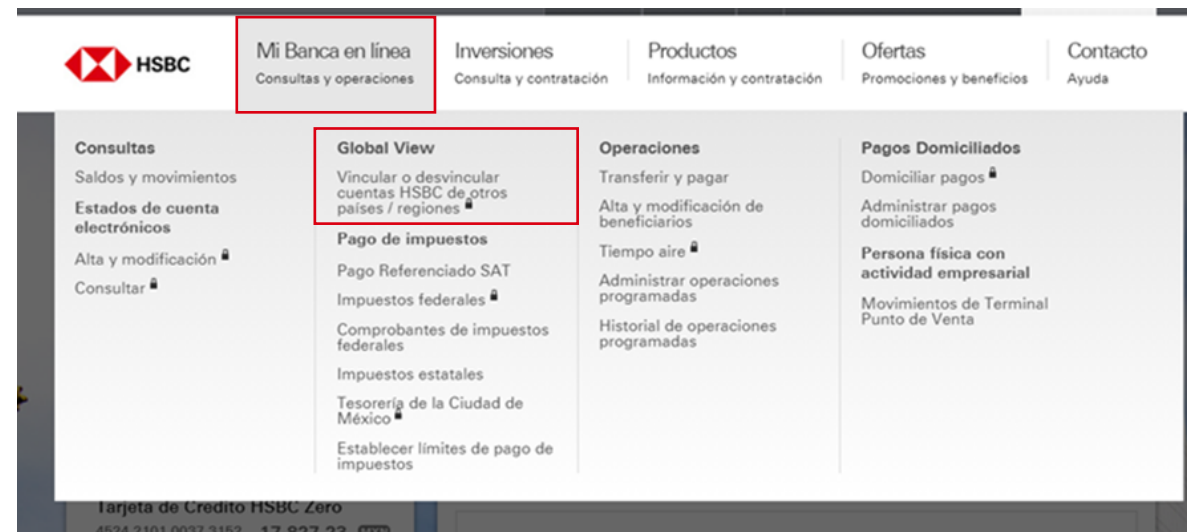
HSBC

Mi Banca en línea
Consultas y operaciones

Inversiones
Consulta y contratación

Productos
Información y contratación

Ofertas
Promociones y beneficios

Contacto
Ayuda

Consultas
Saldos y movimientos
Estados de cuenta electrónicos
Alta y modificación
Consultar

Global View
Vincular o desvincular cuentas HSBC de otros países / regiones
Pago de impuestos
Pago Referenciado SAT
Impuestos federales
Comprobantes de impuestos federales
Impuestos estatales
Tesorería de la Ciudad de México
Establecer límites de pago de impuestos

Operaciones
Transferir y pagar
Alta y modificación de beneficiarios
Tiempo aire
Administrar operaciones programadas
Historial de operaciones programadas

Pagos Domiciliados
Domiciliar pagos
Administrar pagos domiciliados
Persona física con actividad empresarial
Movimientos de Terminal Punto de Venta

Tarjeta de Crédito HSBC Zero
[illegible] 17,827.23